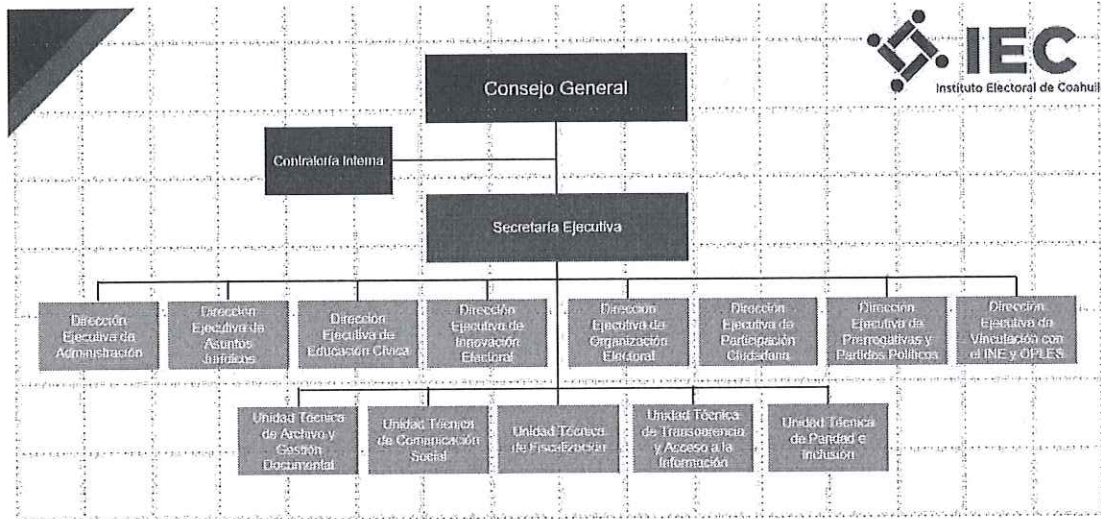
IEC
Instituto Electoral de Coahuil

Consejo General

Contraloría Interna

Secretaría Ejecutiva

Dirección Ejecutiva de Administración

Dirección Ejecutiva de Asuntos Jurídicos

Dirección Ejecutiva de Educación Cívica

Dirección Ejecutiva de Innovación Electoral

Dirección Ejecutiva de Organización Electoral

Dirección Ejecutiva de Participación Ciudadana

Dirección Ejecutiva de Prerrogativas y Partidos Políticos

Dirección Ejecutiva de Vinculación con el INE y OPLES

Unidad Técnica de Archivo y Gestión Documental

Unidad Técnica de Comunicación Social

Unidad Técnica de Fiscalización

Unidad Técnica de Transparencia y Acceso a la Información

Unidad Técnica de Paridad e Inclusión